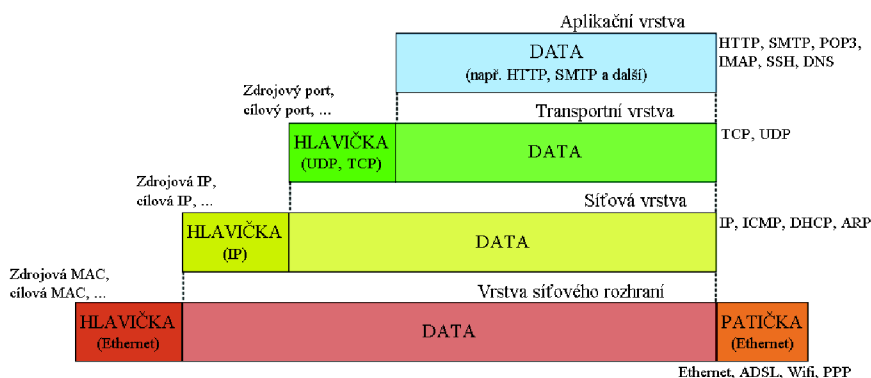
Aplikační vrstva

DATA
(např. HTTP, SMTP a další)

HTTP, SMTP, POP3, IMAP, SSH, DNS

Zdrojový port, cílový port, ...

Transportní vrstva

HLAVIČKA
(UDP, TCP)

DATA

TCP, UDP

Zdrojová IP, cílová IP, ...

Síťová vrstva

HLAVIČKA
(IP)

DATA

IP, ICMP, DHCP, ARP

Zdrojová MAC, cílová MAC, ...

Vrstva síťového rozhraní

HLAVIČKA
(Ethernet)

DATA

PATIČKA
(Ethernet)

Ethernet, ADSL, Wifi, PPP